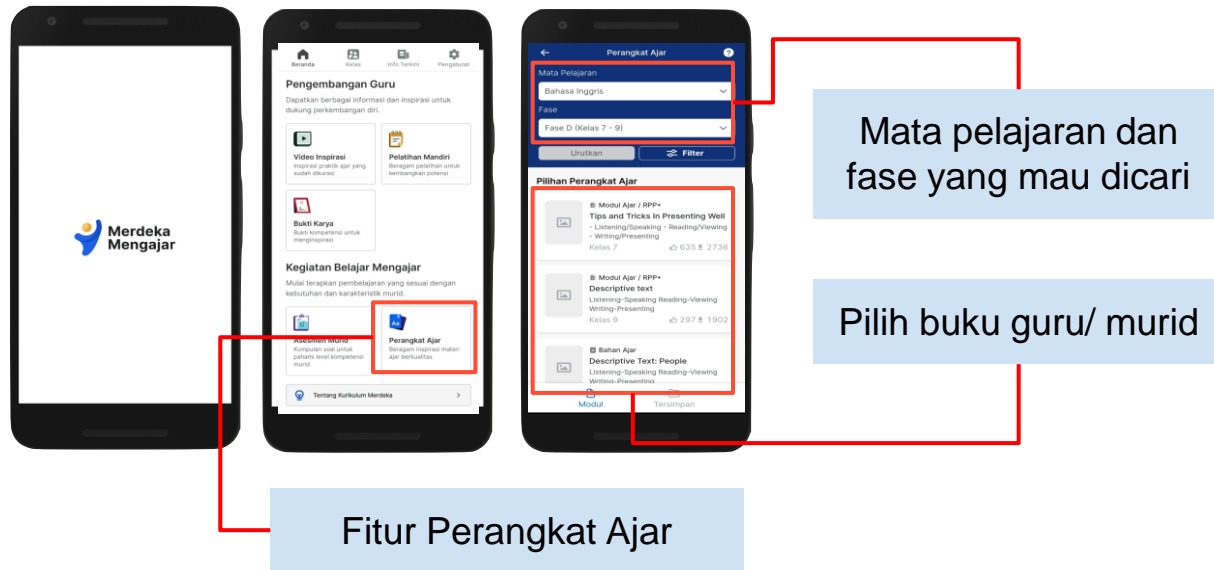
Merdeka Mengajar

Beranda Kelas Info Terkini Pengaturan

Pengembangan Guru

Dapatkan berbagai informasi dan inspirasi untuk dukung perkembangan diri.

Video Inspirasi
Inspirasi praktik ajar yang sudah dikurasi

Pelatihan Mandiri
Beragam pelatihan untuk kembangkan potensi

Bukti Karya
Bukti kompetensi untuk menginspirasi

Kegiatan Belajar Mengajar

Mulai terapkan pembelajaran yang sesuai dengan kebutuhan dan karakteristik murid.

Asesmen Murid
Kumpulan soal untuk pahami level kompetensi murid

Perangkat Ajar
Beragam inspirasi materi ajar berkualitas

Tentang Kurikulum Merdeka

Perangkat Ajar

Mata Pelajaran
Bahasa Inggris
Fase
Fase D (Kelas 7 - 9)

Urutkan Filter

Pilihan Perangkat Ajar

Modul Ajar / RPP+
Tips and Tricks In Presenting Well
- Listening/Speaking - Reading/Viewing - Writing/Presenting
Kelas 7 635 2736

Modul Ajar / RPP+
Descriptive text
Listening-Speaking Reading-Viewing Writing-Presenting
Kelas 9 297 1902

Bahan Ajar
Descriptive Text: People
Listening-Speaking Reading-Viewing Writing-Presenting

Modul Tersimpan

Mata pelajaran dan fase yang mau dicari

Pilih buku guru/ murid

Fitur Perangkat Ajar